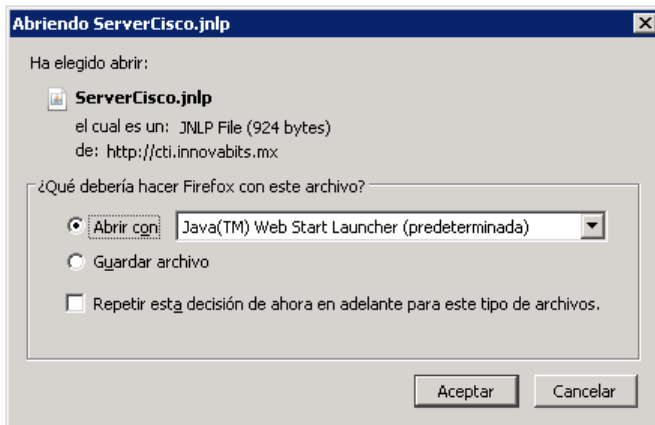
Abriendo ServerCisco.jnlp

Ha elegido abrir:

ServerCisco.jnlp

el cual es un: JNLP File (924 bytes)

de: http://cti.innovabits.mx

¿Qué debería hacer Firefox con este archivo?

Abrir con Java(TM) Web Start Launcher (predeterminada)

Guardar archivo

Repetir esta decisión de ahora en adelante para este tipo de archivos.

Aceptar Cancelar